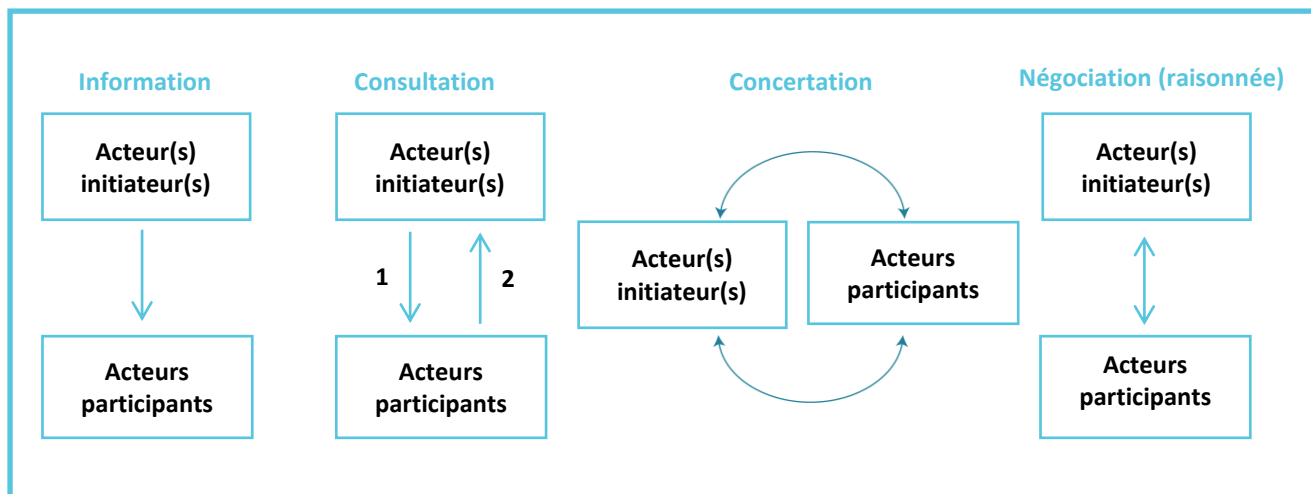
Information

Acteur(s) initiateur(s)

Acteurs participants

Consultation

Acteur(s) initiateur(s)

1

2

Acteurs participants

Concertation

Acteur(s) initiateur(s)

Acteurs participants

Négociation (raisonnée)

Acteur(s) initiateur(s)

Acteurs participants